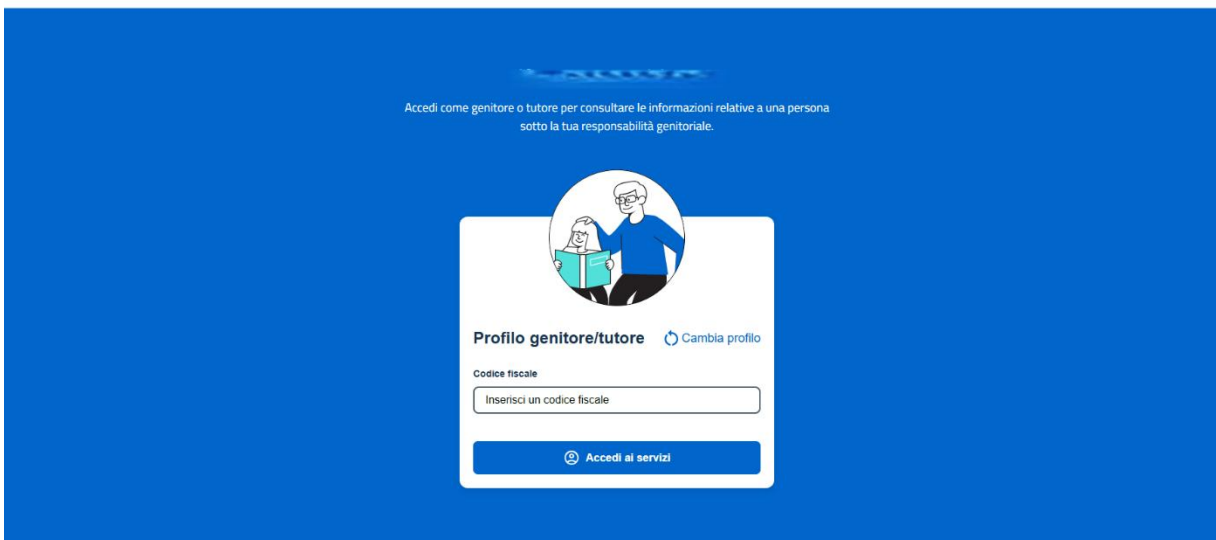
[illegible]

Accedi come genitore o tutore per consultare le informazioni relative a una persona sotto la tua responsabilità genitoriale.

Profilo genitore/tutore

Cambia profilo

Codice fiscale

Inserisci un codice fiscale

Accedi ai servizi